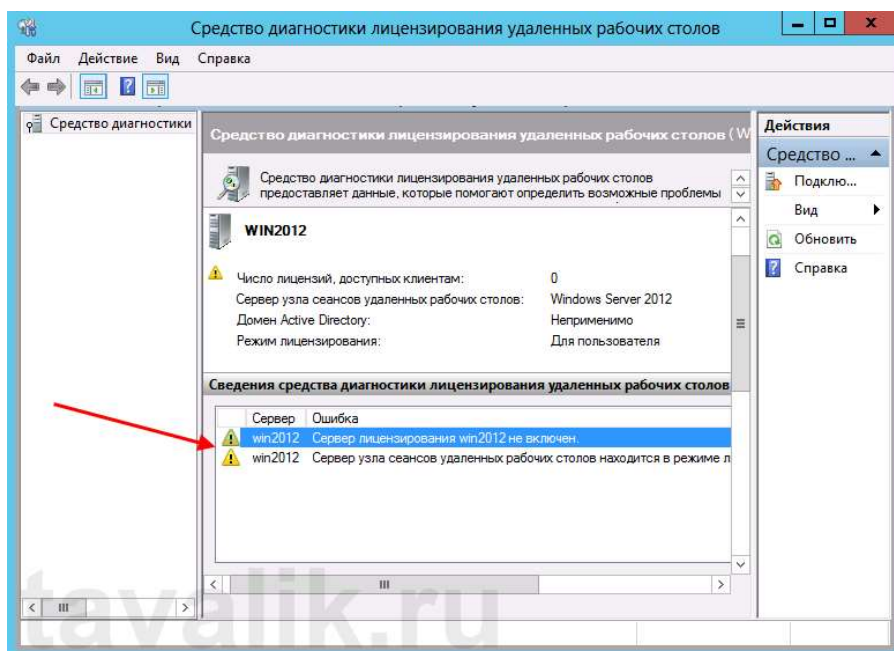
Средство диагностики лицензирования удаленных рабочих столов

Файл Действие Вид Справка

Средство диагностики

Средство диагностики лицензирования удаленных рабочих столов (W

Средство диагностики лицензирования удаленных рабочих столов предоставляет данные, которые помогают определить возможные проблемы

WIN2012

| | |
|---|---|
| Число лицензий, доступных клиентам: | 0 |
| Сервер узла сеансов удаленных рабочих столов: | Windows Server 2012 |
| Домен Active Directory: | Неприменимо |
| Режим лицензирования: | Для пользователя |

Сведения средства диагностики лицензирования удаленных рабочих столов

| Сервер | Ошибка |
|---|---|
| win2012 | Сервер лицензирования win2012 не включен. |
| win2012 | Сервер узла сеансов удаленных рабочих столов находится в режиме л |

Действия

Средство ...

Подклю...

Вид

Обновить

Справка

tavalik.ru